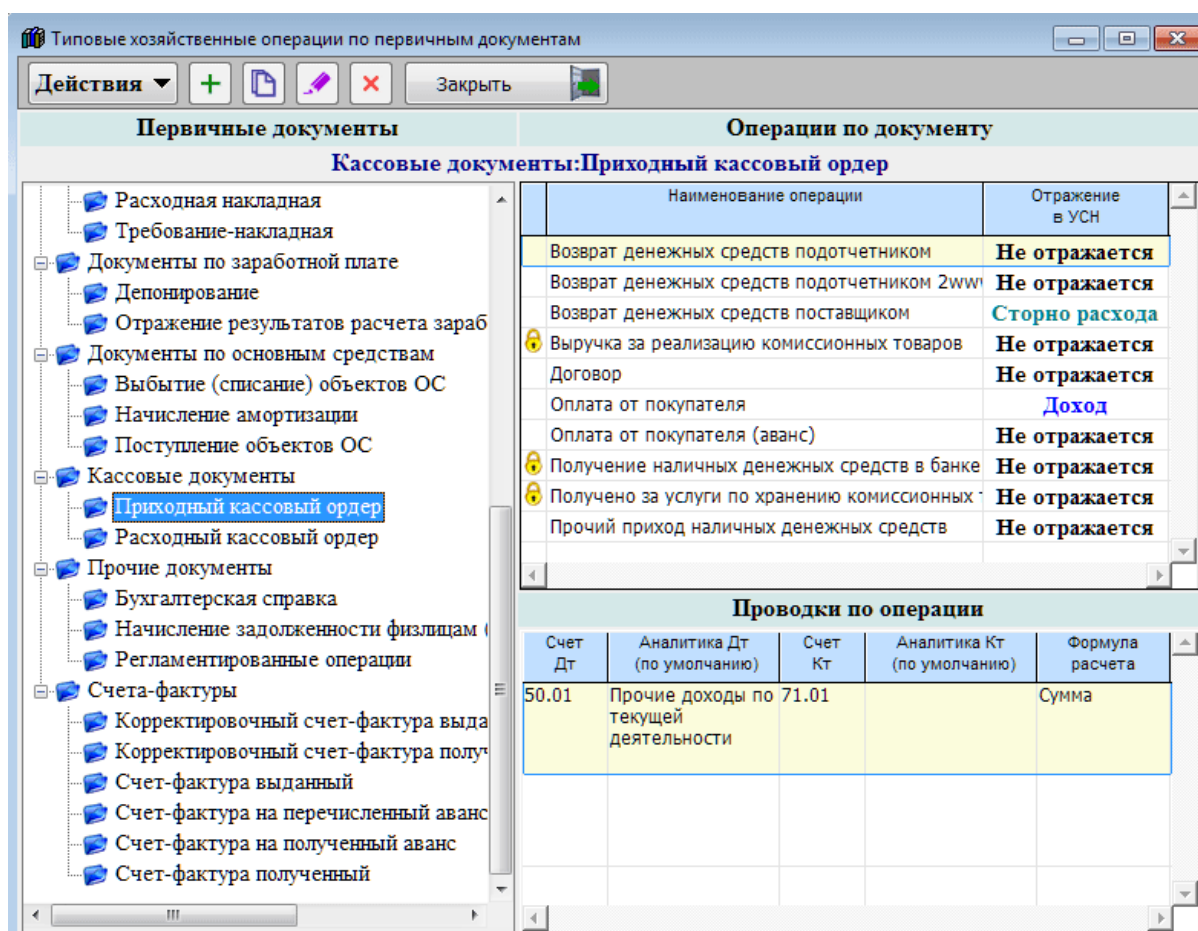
Типовые хозяйственные операции по первичным документам

Действия ▼ + Закрыть

Первичные документы

Операции по документу

Кассовые документы:Приходный кассовый ордер

Расходная накладная
Требование-накладная
Документы по заработной плате
Депонирование
Отражение результатов расчета зараб
Документы по основным средствам
Выбытие (списание) объектов ОС
Начисление амортизации
Поступление объектов ОС
Кассовые документы
Приходный кассовый ордер
Расходный кассовый ордер
Прочие документы
Бухгалтерская справка
Начисление задолженности физлицам (
Регламентированные операции
Счета-фактуры
Корректировочный счет-фактура выда
Корректировочный счет-фактура получ
Счет-фактура выданный
Счет-фактура на перечисленный аванс
Счет-фактура на полученный аванс
Счет-фактура полученный

| Наименование операции | Отражение в УСН |
|---|---|
| Возврат денежных средств подотчетником | Не отражается |
| Возврат денежных средств подотчетником 2www | Не отражается |
| Возврат денежных средств поставщиком | Сторно расхода |
| Выручка за реализацию комиссионных товаров | Не отражается |
| Договор | Не отражается |
| Оплата от покупателя | Доход |
| Оплата от покупателя (аванс) | Не отражается |
| Получение наличных денежных средств в банке | Не отражается |
| Получено за услуги по хранению комиссионных | Не отражается |
| Прочий приход наличных денежных средств | Не отражается |

Проводки по операции

| Счет Дт | Аналитика Дт (по умолчанию) | Счет Кт | Аналитика Кт (по умолчанию) | Формула расчета |
|---|---|---|---|---|
| 50.01 | Прочие доходы по текущей деятельности | 71.01 | | Сумма |